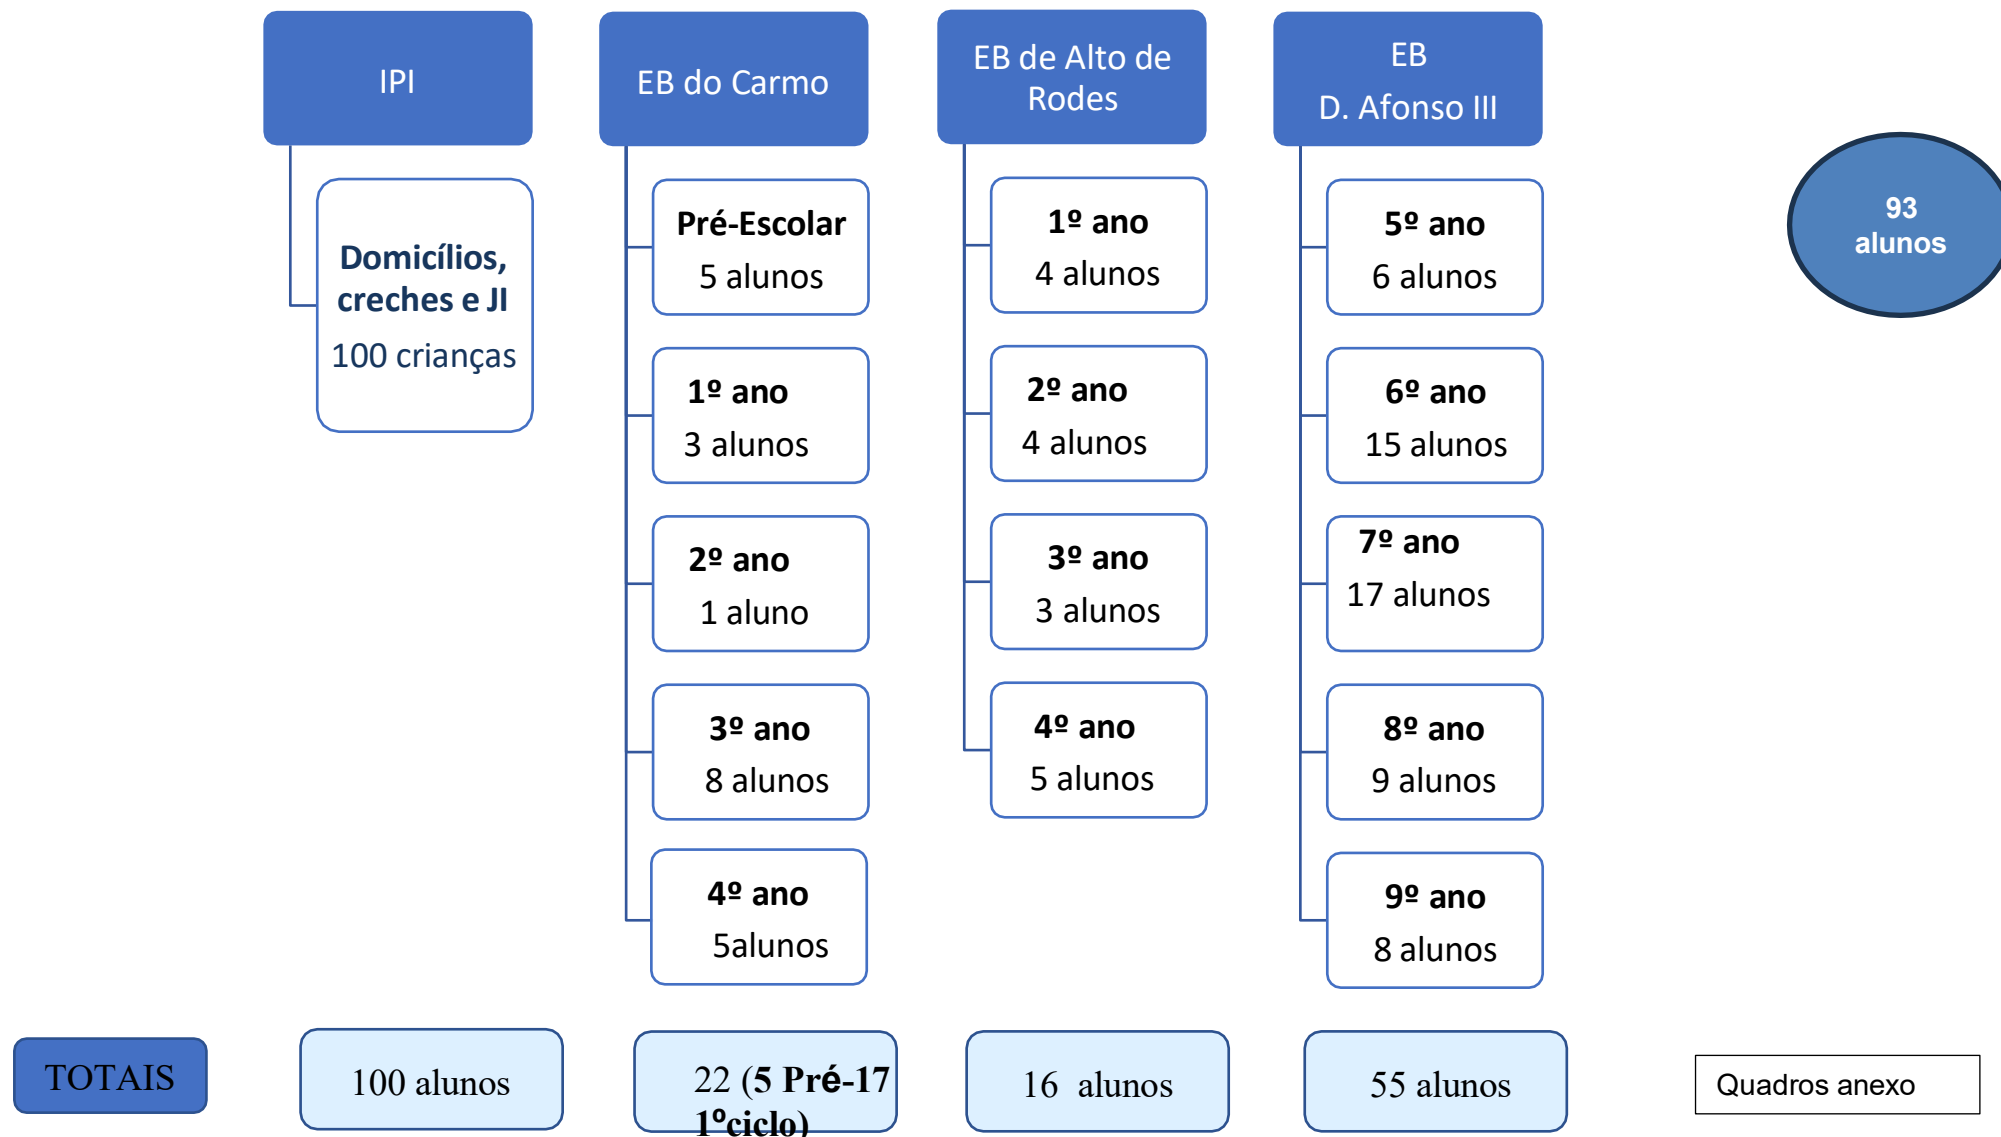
IPI

Domicílios, creches e JI

100 crianças

EB do Carmo

Pré-Escolar
5 alunos

1º ano
3 alunos

2º ano
1 aluno

3º ano
8 alunos

4º ano
5alunos

EB de Alto de Rodes

1º ano
4 alunos

2º ano
4 alunos

3º ano
3 alunos

4º ano
5 alunos

EB
D. Afonso III

5º ano
6 alunos

6º ano
15 alunos

7º ano
17 alunos

8º ano
9 alunos

9º ano
8 alunos

93 alunos

TOTAIS

100 alunos

22 (**5 Pré-17 1ºciclo)**

16 alunos

55 alunos

Quadros anexo